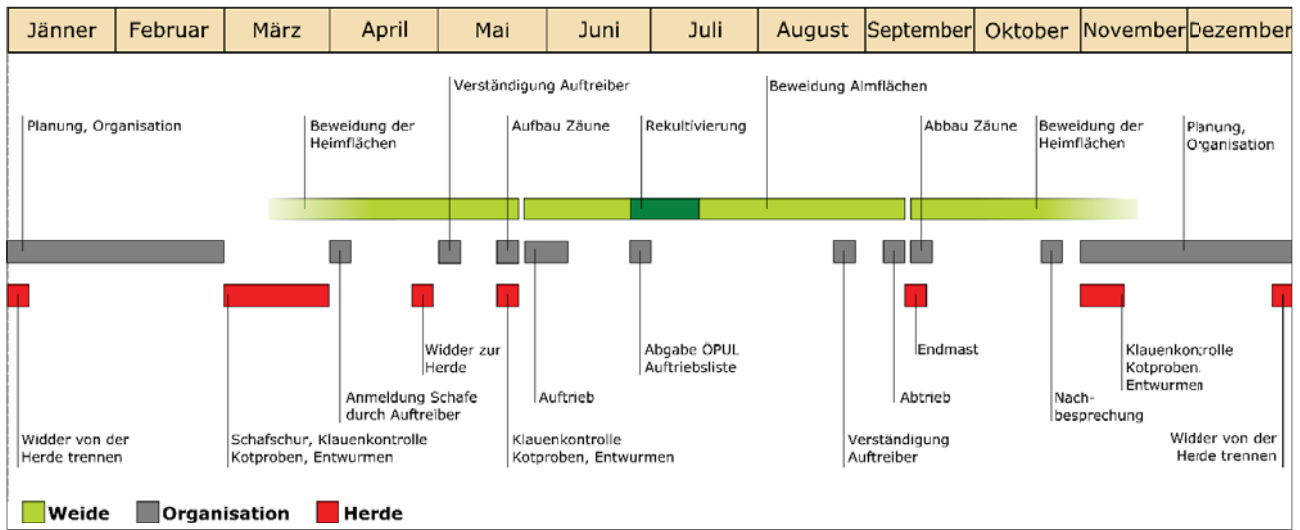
| Jänner | Februar | März | April | Mai | Juni | Juli | August | September | Oktober | November | Dezember |
|---|---|---|---|---|---|---|---|---|---|---|---|

Verständigung Auftreiber

Beweidung Almflächen

Planung, Organisation

Beweidung der Heimflächen

Aufbau Zäune

Rekultivierung

Abbau Zäune

Beweidung der Heimflächen

Planung, Organisation

Widder zur Herde

Abgabe ÖPUL Auftriebsliste

Endmast

Klauenkontrolle Kotproben, Entwurmen

Anmeldung Schafe durch Auftreiber

Auftrieb

Abtrieb

Nachbesprechung

Widder von der Herde trennen

Schafschur, Klauenkontrolle Kotproben, Entwurmen

Klauenkontrolle Kotproben, Entwurmen

Verständigung Auftreiber

Widder von der Herde trennen

Weide Organisation Herde